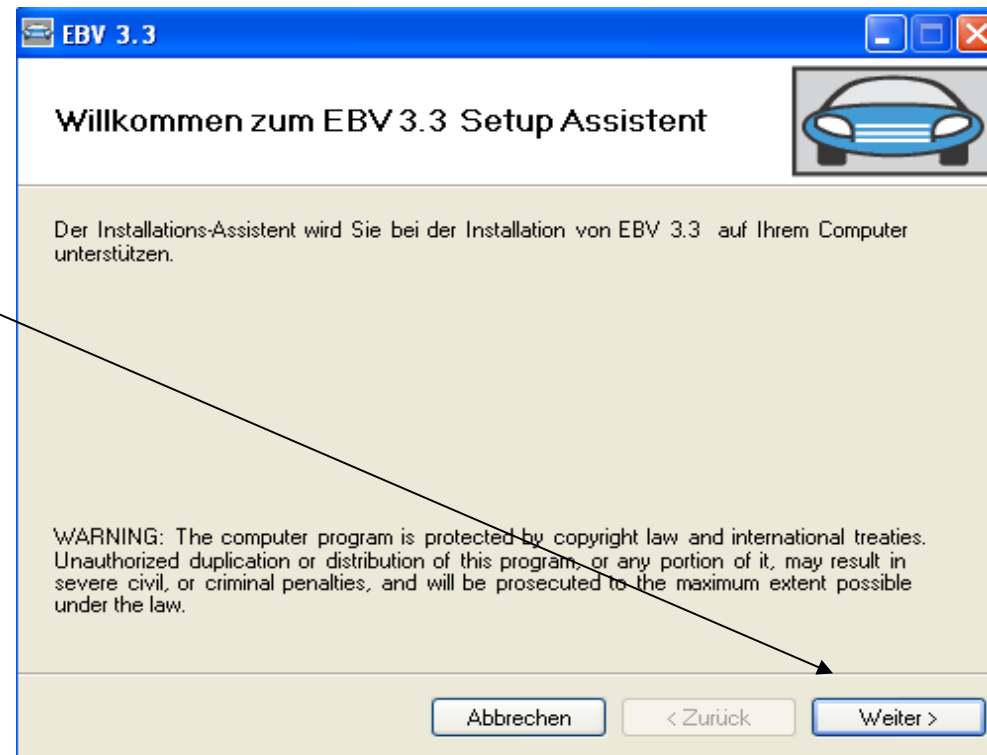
EBV 3.3

Willkommen zum EBV 3.3 Setup Assistent

Der Installations-Assistent wird Sie bei der Installation von EBV 3.3 auf Ihrem Computer unterstützen.

WARNING: The computer program is protected by copyright law and international treaties. Unauthorized duplication or distribution of this program, or any portion of it, may result in severe civil, or criminal penalties, and will be prosecuted to the maximum extent possible under the law.

Abbrechen
< Zurück
Weiter >